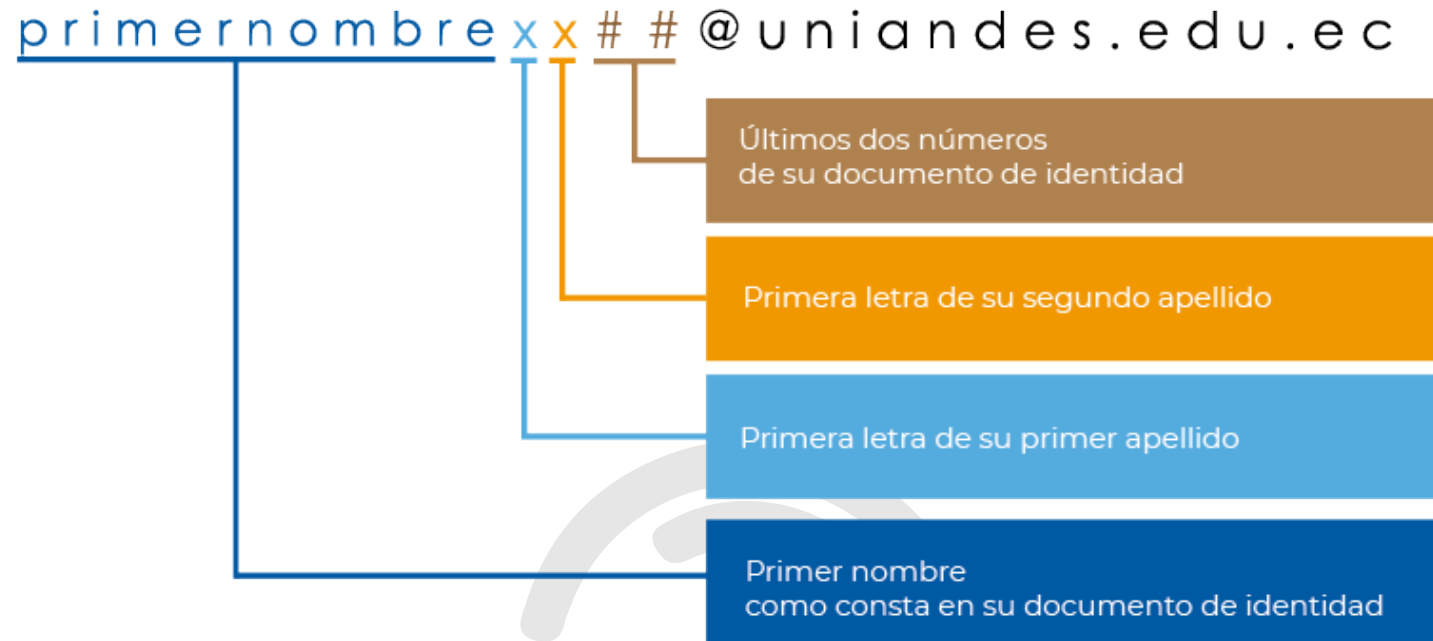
primernombrexx##@uniandes.edu.ec

Últimos dos números de su documento de identidad

Primera letra de su segundo apellido

Primera letra de su primer apellido

Primer nombre como consta en su documento de identidad